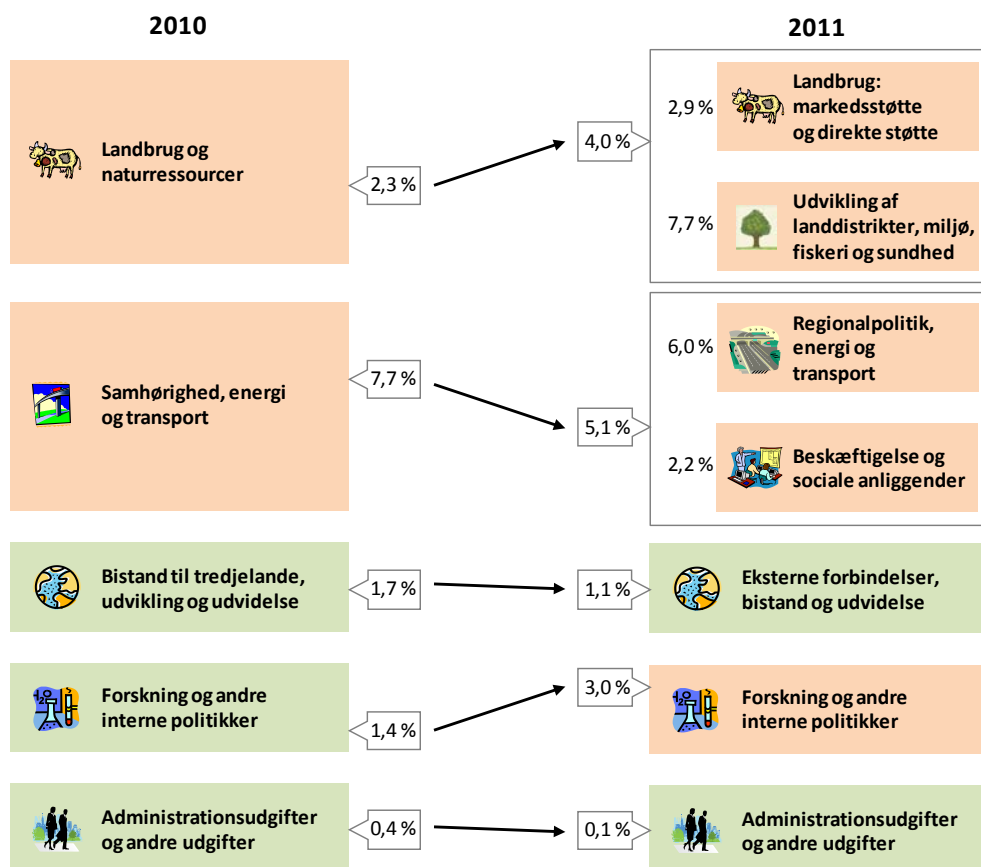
2010

2011

Landbrug og naturressourcer

2,3 %

4,0 %

2,9 %

Landbrug: markedsstøtte og direkte støtte

7,7 %

Udvikling af landdistrikter, miljø, fiskeri og sundhed

Samhørighed, energi og transport

7,7 %

5,1 %

6,0 %

Regionalpolitik, energi og transport

2,2 %

Beskæftigelse og sociale anliggender

Bistand til tredjelande, udvikling og udvidelse

1,7 %

1,1 %

Eksterne forbindelser, bistand og udvidelse

Forskning og andre interne politikker

1,4 %

3,0 %

Forskning og andre interne politikker

Administrationsudgifter og andre udgifter

0,4 %

0,1 %

Administrationsudgifter og andre udgifter